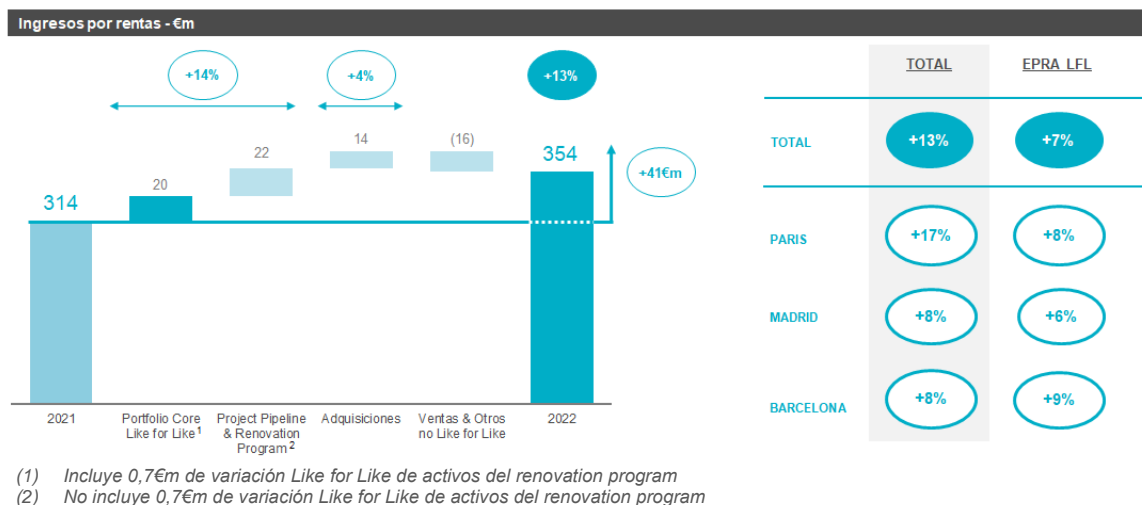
Ingresos por rentas - €m

+14%

+4%

+13%

314

20

22

14

(16)

354

+41€m

2021

Portfolio Core Like for Like$^1$

Project Pipeline & Renovation Program$^2$

Adquisiciones

Ventas & Otros no Like for Like

2022

| | TOTAL | EPRA LFL |
|---|---|---|
| TOTAL | +13% | +7% |
| PARIS | +17% | +8% |
| MADRID | +8% | +6% |
| BARCELONA | +8% | +9% |

(1) Incluye 0,7€m de variación Like for Like de activos del renovation program

(2) No incluye 0,7€m de variación Like for Like de activos del renovation program